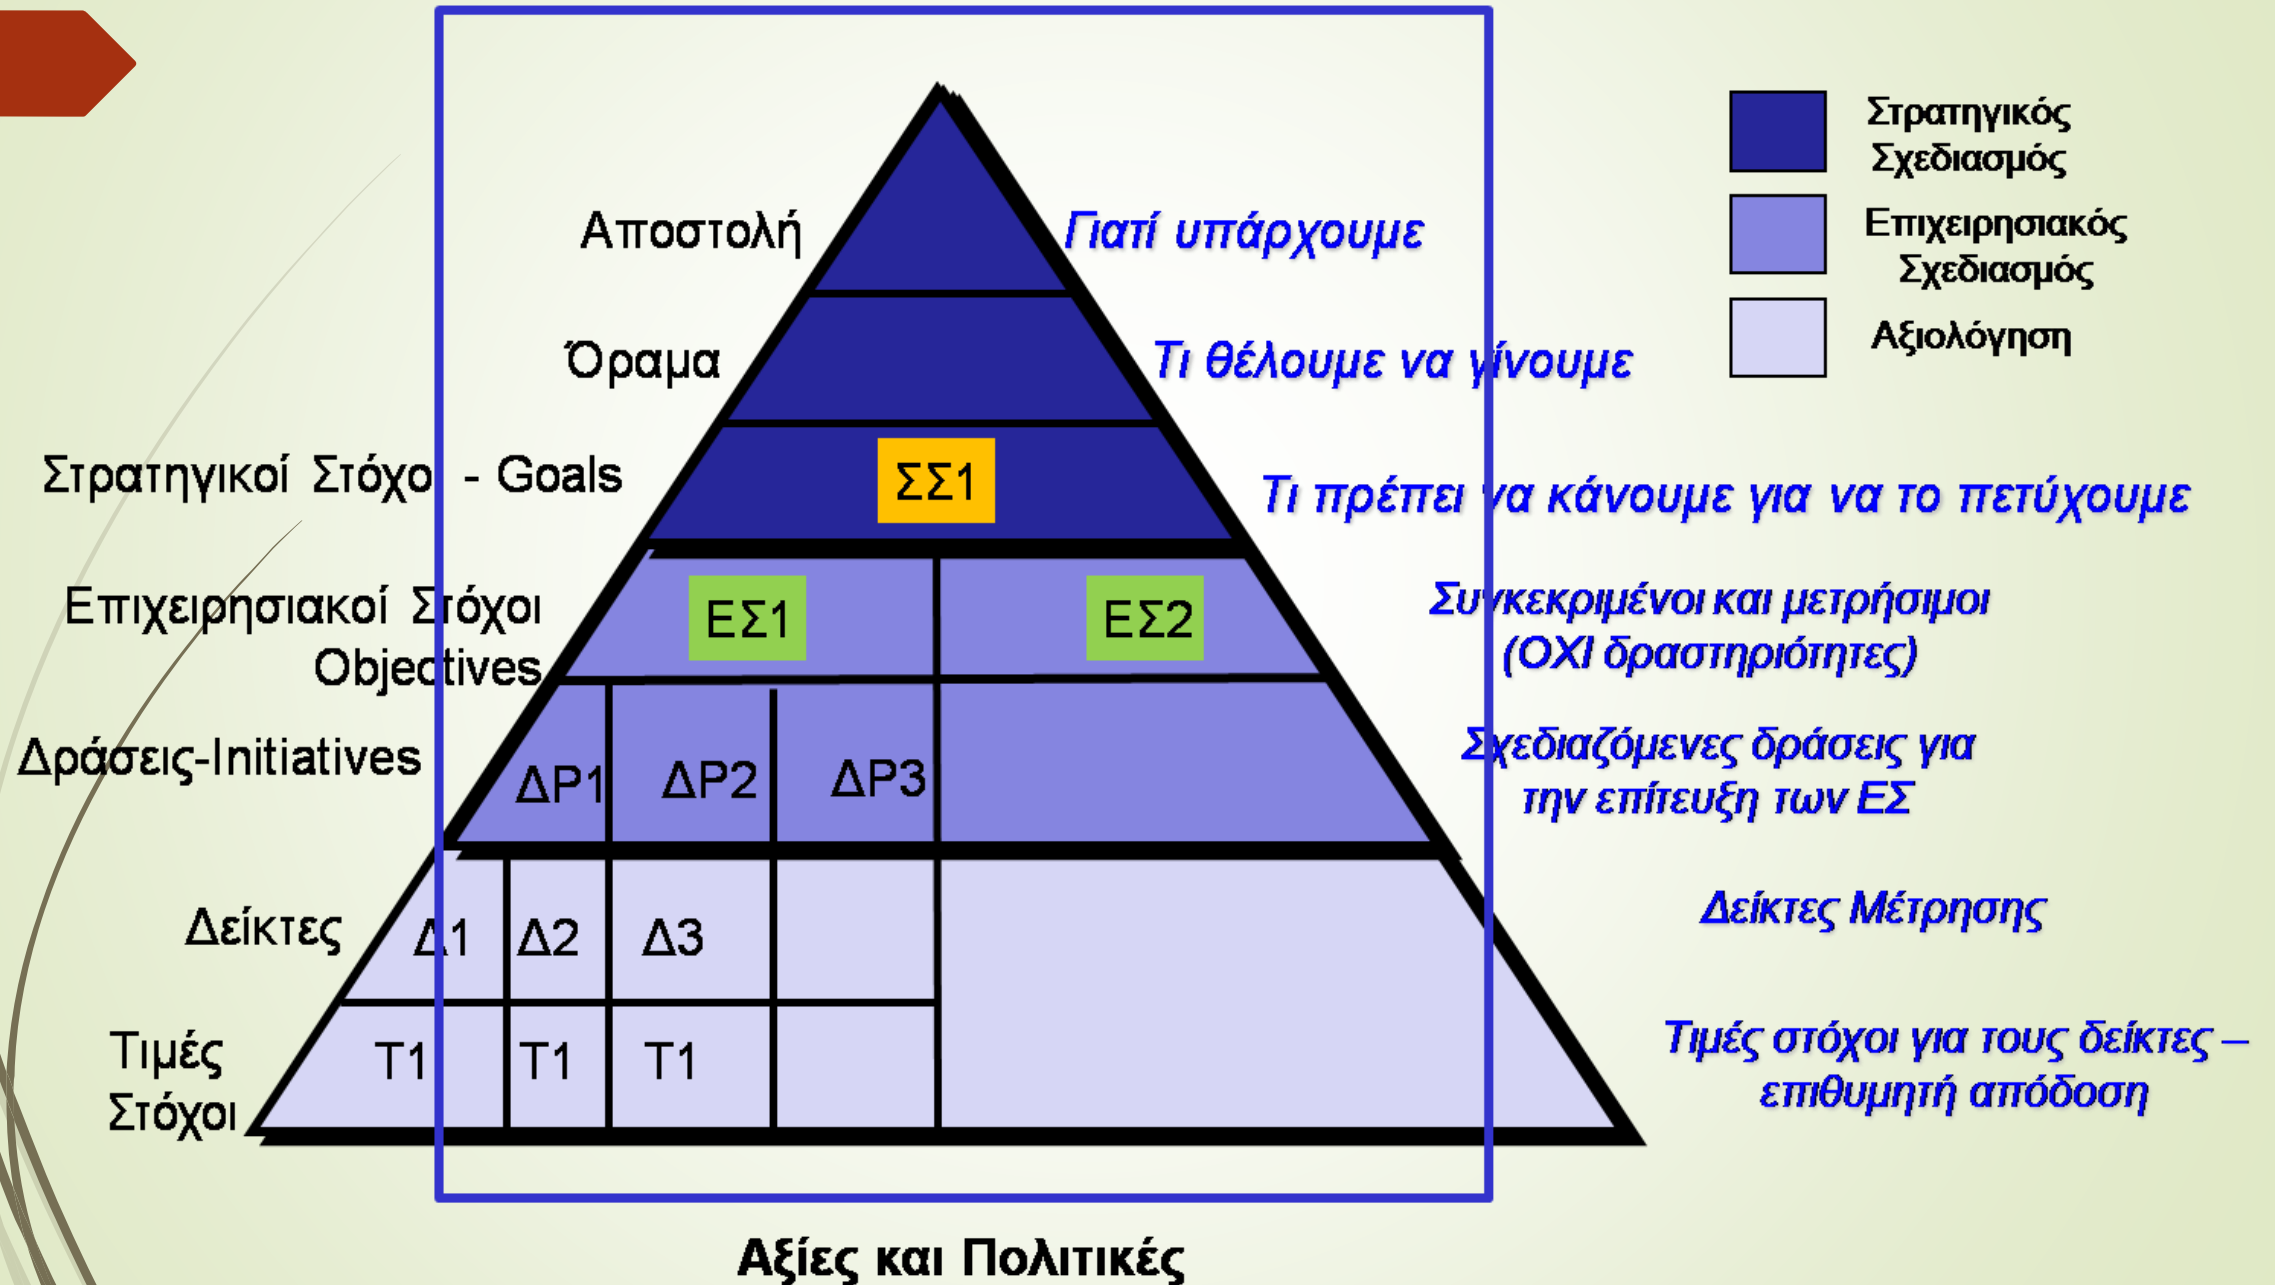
Στρατηγικός Σχεδιασμός

Επιχειρησιακός Σχεδιασμός

Αξιολόγηση

Αποστολή

Γιατί υπάρχουμε

Όραμα

Τι θέλουμε να γίνουμε

Στρατηγικοί Στόχοι - Goals

ΣΣ1

Τι πρέπει να κάνουμε για να το πετύχουμε

Επιχειρησιακοί Στόχοι Objectives

ΕΣ1

ΕΣ2

Συγκεκριμένοι και μετρήσιμοι (ΟΧΙ δραστηριότητες)

Δράσεις-Initiatives

ΔΡ1

ΔΡ2

ΔΡ3

Σχεδιαζόμενες δράσεις για την επίτευξη των ΕΣ

Δείκτες

Δ1

Δ2

Δ3

Δείκτες Μέτρησης

Τιμές Στόχοι

Τ1

Τ1

Τ1

Τιμές στόχοι για τους δείκτες – επιθυμητή απόδοση

Αξίες και Πολιτικές